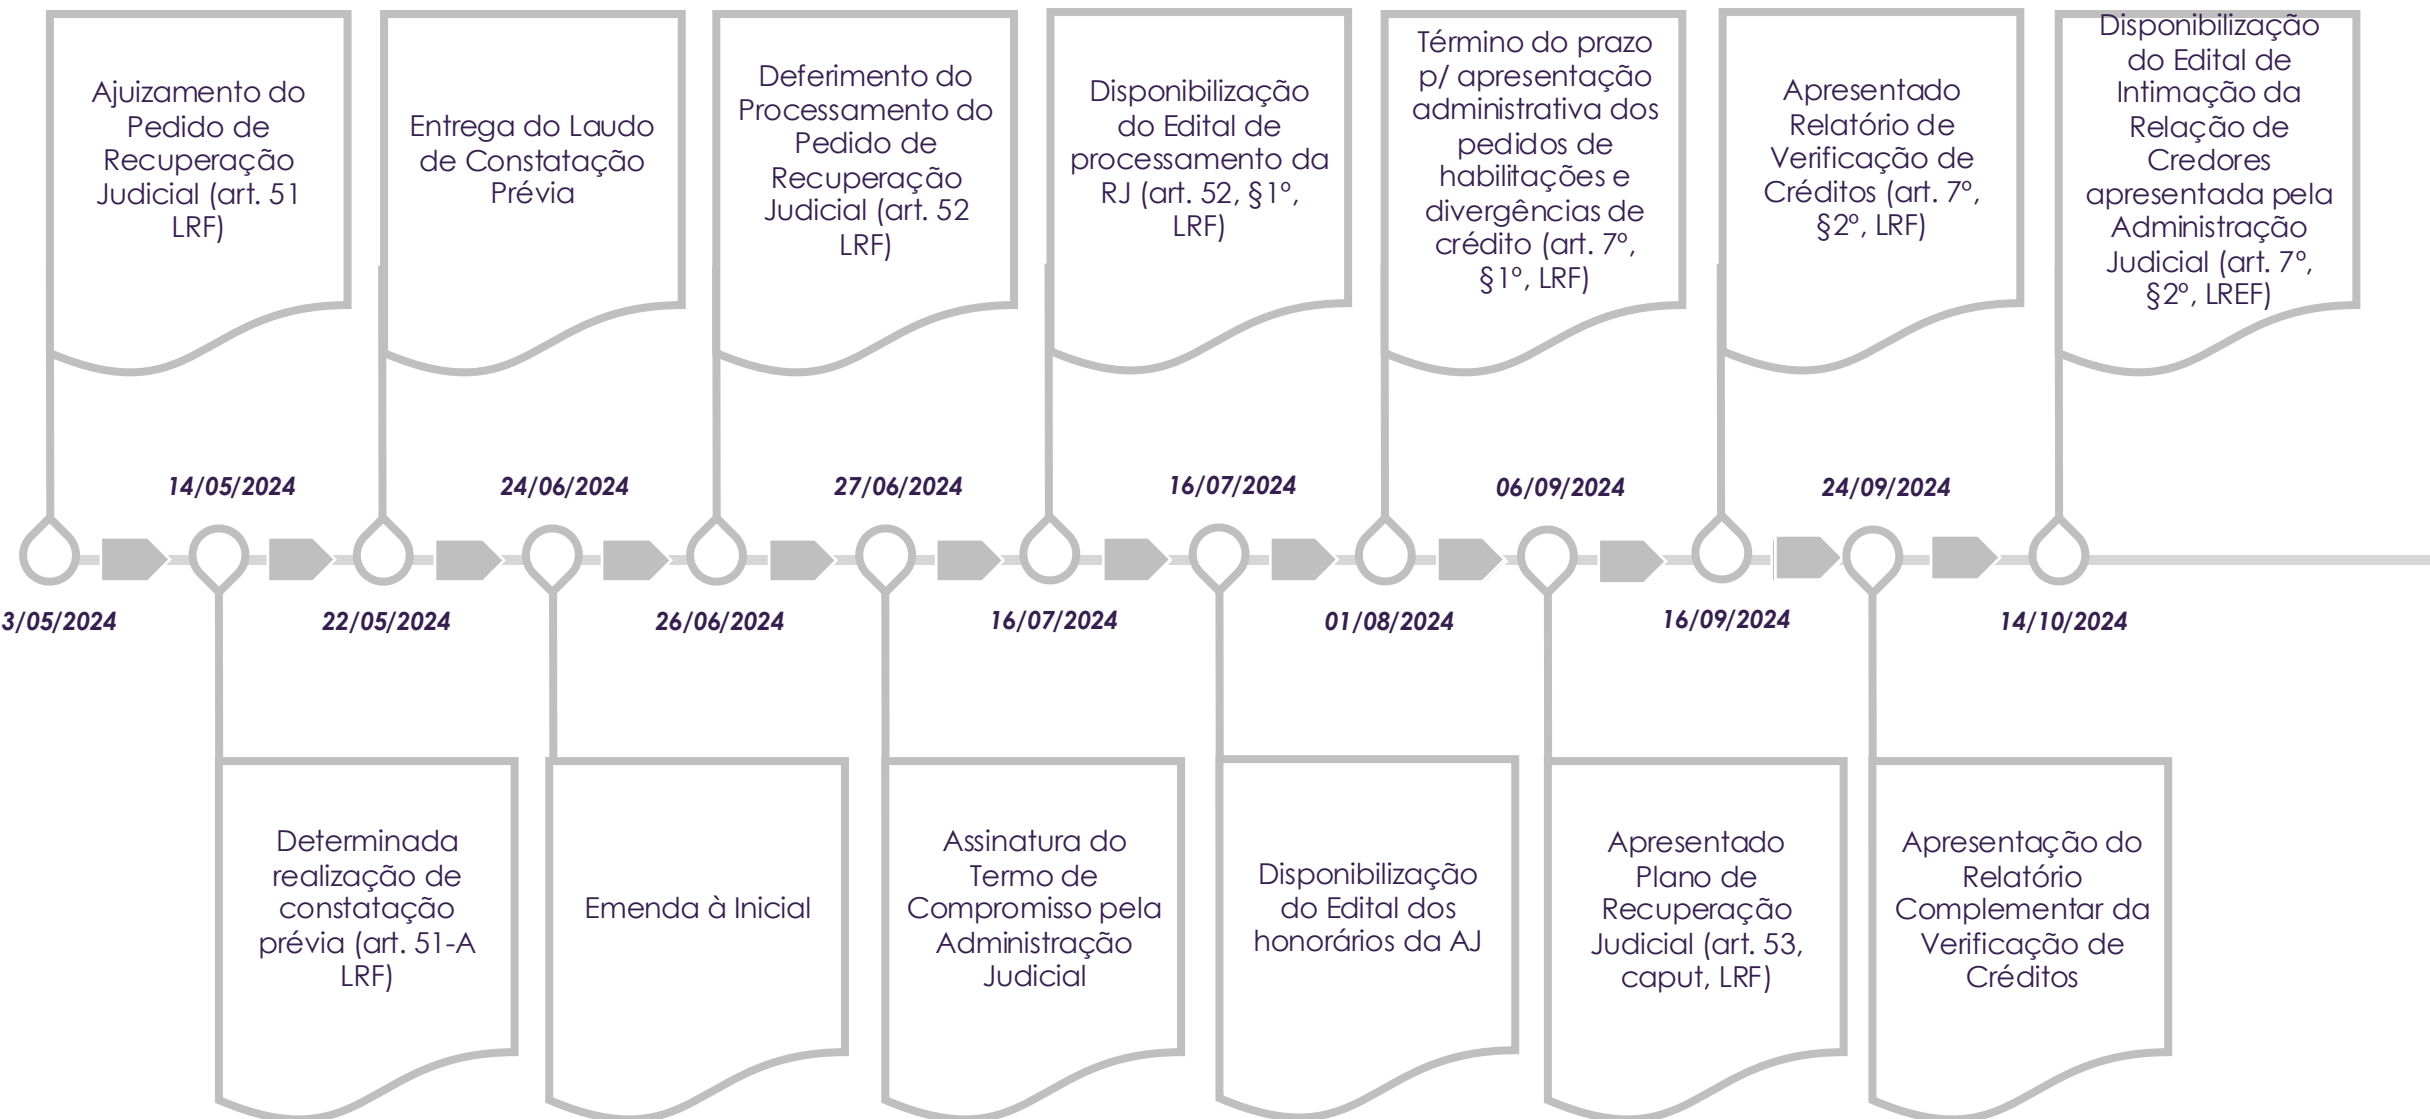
Ajuizamento do Pedido de Recuperação Judicial (art. 51 LRF)

Entrega do Laudo de Constatação Prévia

Deferimento do Processamento do Pedido de Recuperação Judicial (art. 52 LRF)

Disponibilização do Edital de processamento da RJ (art. 52, §1º, LRF)

Término do prazo p/ apresentação administrativa dos pedidos de habilitações e divergências de crédito (art. 7º, §1º, LRF)

Apresentado Relatório de Verificação de Créditos (art. 7º, §2º, LRF)

Disponibilização do Edital de Intimação da Relação de Credores apresentada pela Administração Judicial (art. 7º, §2º, LREF)

14/05/2024

24/06/2024

27/06/2024

16/07/2024

06/09/2024

24/09/2024

3/05/2024

22/05/2024

26/06/2024

16/07/2024

01/08/2024

16/09/2024

14/10/2024

Determinada realização de constatação prévia (art. 51-A LRF)

Emenda à Inicial

Assinatura do Termo de Compromisso pela Administração Judicial

Disponibilização do Edital dos honorários da AJ

Apresentado Plano de Recuperação Judicial (art. 53, caput, LRF)

Apresentação do Relatório Complementar da Verificação de Créditos